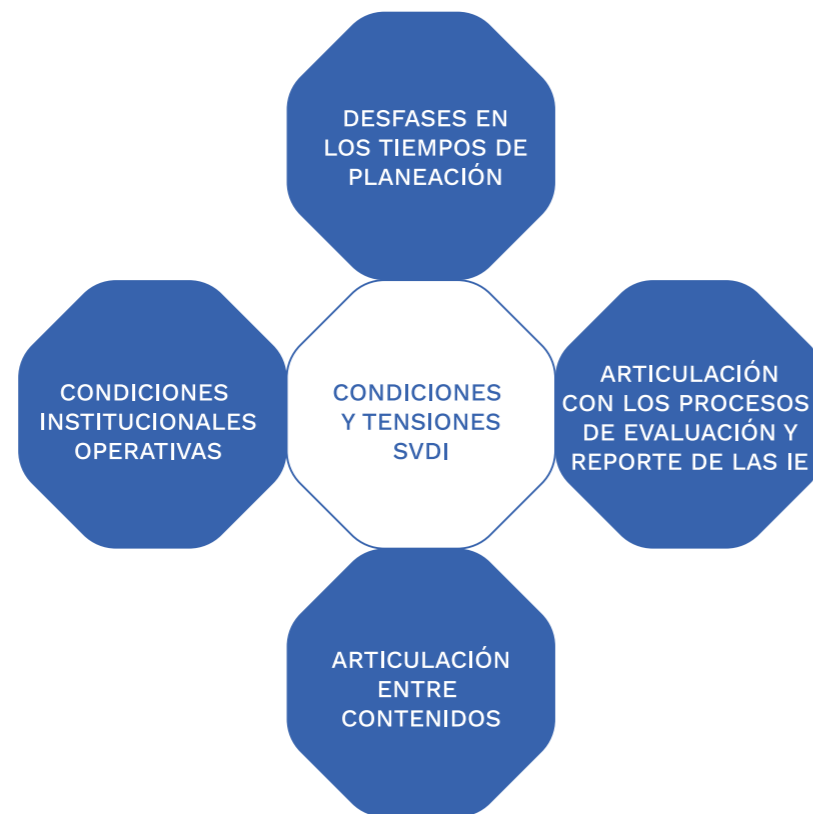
DESFASES EN LOS TIEMPOS DE PLANEACIÓN

CONDICIONES INSTITUCIONALES OPERATIVAS

CONDICIONES Y TENSIONES SVDI

ARTICULACIÓN CON LOS PROCESOS DE EVALUACIÓN Y REPORTE DE LAS IE

ARTICULACIÓN ENTRE CONTENIDOS